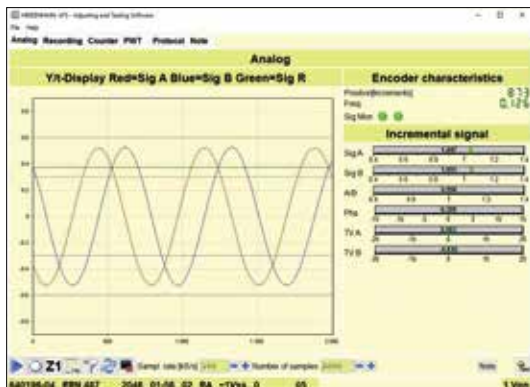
HEIDENHAIN ATS - Adjusting and Testing Software
File Help
Analog Recording Counter PWT Protocol Note

Analog

Y/t-Display Red=Sig A Blue=Sig B Green=Sig R

Encoder characteristics

Position[increments]
Freq.
Sig Mon

Incremental signal

Sig A
Sig B
A/B
Pha
TV A
TV B

Sampl. rate [kS/s]
Number of samples

Note

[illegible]